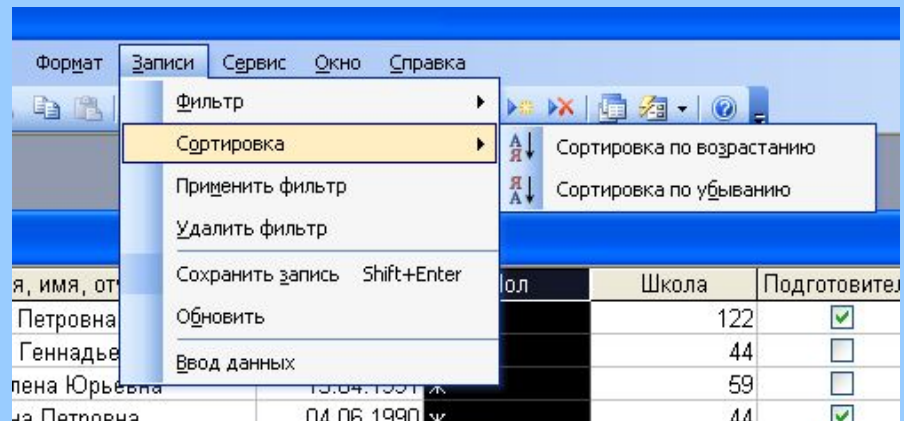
Формат Записи Сервис Окно Справка

Фильтр
Сортировка
Применить фильтр
Удалить фильтр
Сохранить запись Shift+Enter
Обновить
Ввод данных

Сортировка по возрастанию
Сортировка по убыванию

| я, имя, отч | | ол | Школа | Подготовител |
|---|---|---|---|---|
| Петровна | | | 122 | ☑ |
| Геннадье | | | 44 | ☐ |
| лена Юрьевна | 15.04.1991 | ж | 59 | ☐ |
| на Петровна | 04.06.1990 | ж | 44 | ☑ |